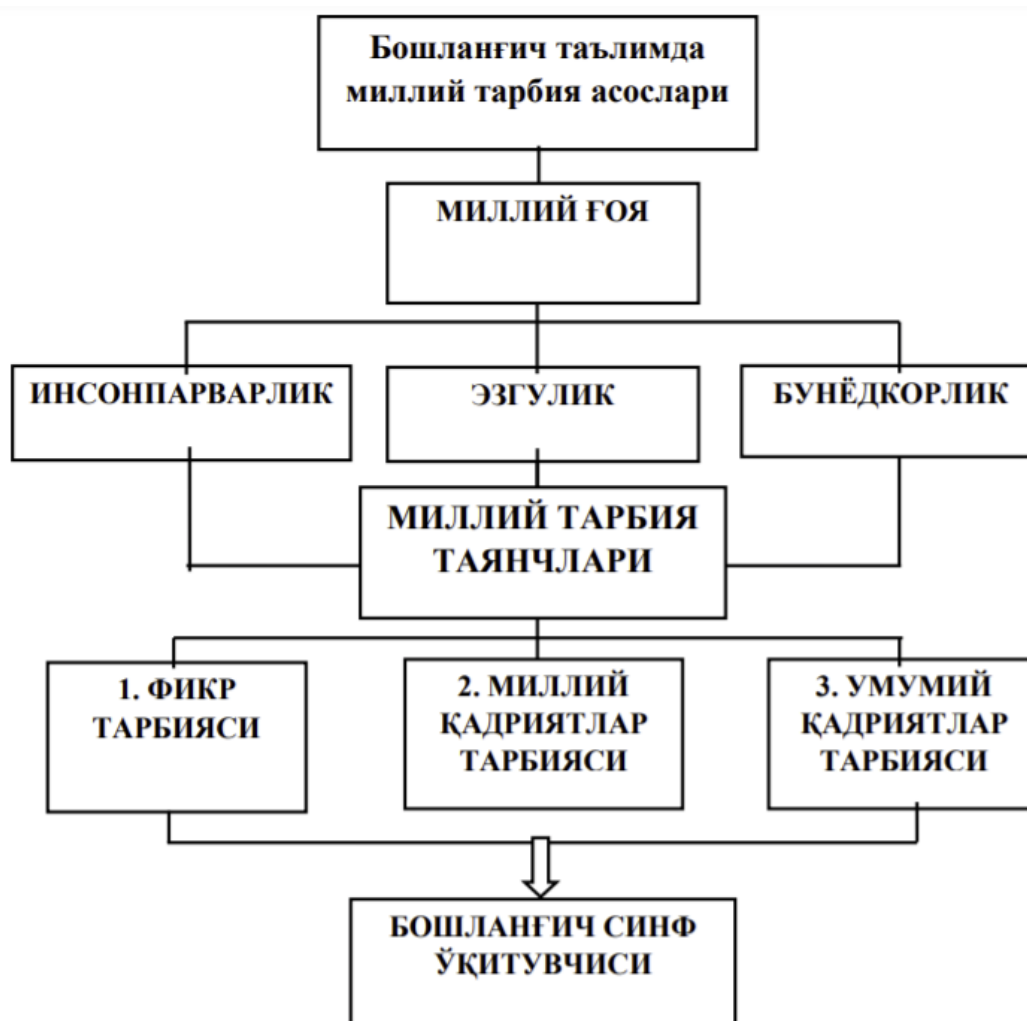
Бошланғич таълимда миллий тарбия асослари

МИЛЛИЙ ҒОЯ

ИНСОНПАРВАРЛИК

ЭЗГУЛИК

БУНЁДКОРЛИК

МИЛЛИЙ ТАРБИЯ ТАЯНЧЛАРИ

1. ФИКР ТАРБИЯСИ

2. МИЛЛИЙ ҚАДРИЯТЛАР ТАРБИЯСИ

3. УМУМИЙ ҚАДРИЯТЛАР ТАРБИЯСИ

БОШЛАНҒИЧ СИНФ ЎҚИТУВЧИСИ